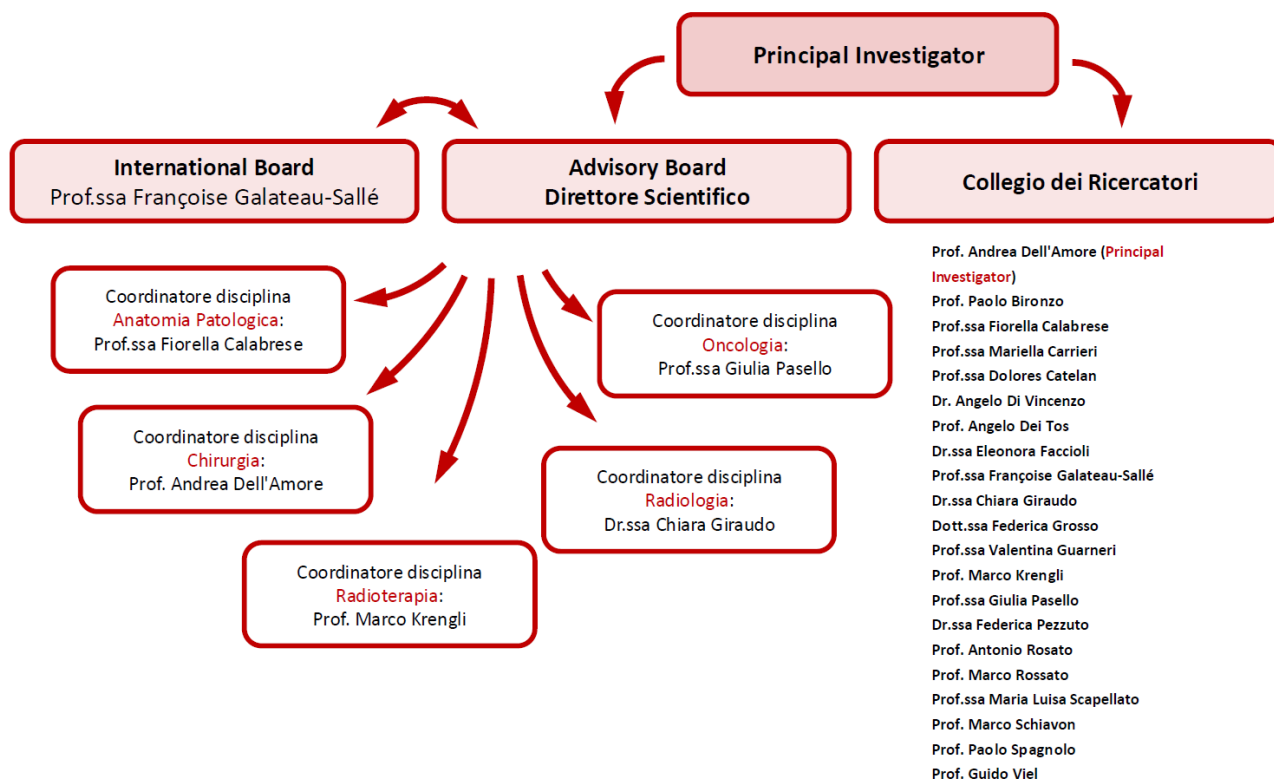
Principal Investigator

International Board
Prof.ssa Françoise Galateau-Sallé

Advisory Board
Direttore Scientifico

Collegio dei Ricercatori

Coordinatore disciplina
Anatomia Patologica:
Prof.ssa Fiorella Calabrese

Coordinatore disciplina
Oncologia:
Prof.ssa Giulia Pasello

Coordinatore disciplina
Chirurgia:
Prof. Andrea Dell'Amore

Coordinatore disciplina
Radiologia:
Dr.ssa Chiara Giraudo

Coordinatore disciplina
Radioterapia:
Prof. Marco Krengli

Prof. Andrea Dell'Amore (Principal Investigator)
Prof. Paolo Bironzo
Prof.ssa Fiorella Calabrese
Prof.ssa Mariella Carrieri
Prof.ssa Dolores Catelan
Dr. Angelo Di Vincenzo
Prof. Angelo Dei Tos
Dr.ssa Eleonora Faccioli
Prof.ssa Françoise Galateau-Sallé
Dr.ssa Chiara Giraudo
Dott.ssa Federica Grosso
Prof.ssa Valentina Guarneri
Prof. Marco Krengli
Prof.ssa Giulia Pasello
Dr.ssa Federica Pezzuto
Prof. Antonio Rosato
Prof. Marco Rossato
Prof.ssa Maria Luisa Scapellato
Prof. Marco Schiavon
Prof. Paolo Spagnolo
Prof. Guido Viel